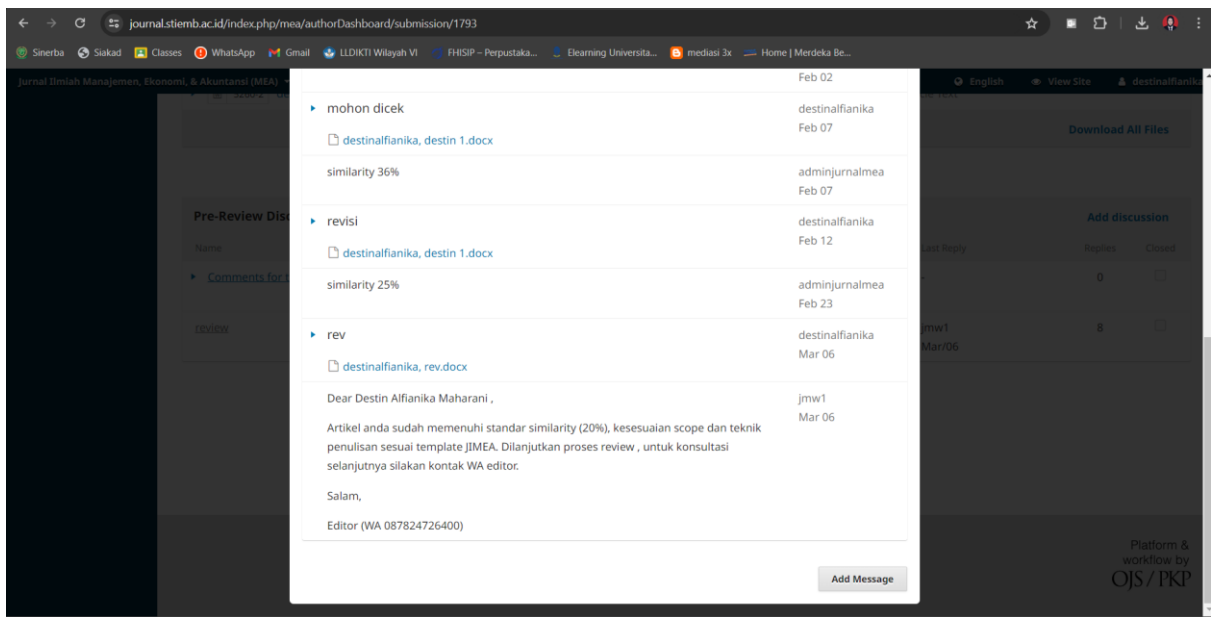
journal.stiemb.ac.id/index.php/mea/authorDashboard/submission/1793

Sinerba Siakad Classes WhatsApp Gmail LLDIKTI Wilayah VI FHISIP – Perpustaka... Elearning Universita... mediasi 3x Home | Merdeka Be...

Jurnal Ilmiah Manajemen, Ekonomi, & Akuntansi (MEA) English View Site destinalfianika

Download All Files

Pre-Review Disc

Add discussion

Name

Last Reply

Replies

Closed

Comments for

0

review

jmw1 Mar/06

8

Feb 02

mohon dicek

destinalfianika Feb 07

destinalfianika, destin 1.docx

similarity 36%

adminjurnalmea Feb 07

revisi

destinalfianika Feb 12

destinalfianika, destin 1.docx

similarity 25%

adminjurnalmea Feb 23

rev

destinalfianika Mar 06

destinalfianika, rev.docx

Dear Destin Alfianika Maharani ,

jmw1 Mar 06

Artikel anda sudah memenuhi standar similarity (20%), kesesuaian scope dan teknik penulisan sesuai template JIMEA. Dilanjutkan proses review , untuk konsultasi selanjutnya silakan kontak WA editor.

Salam,

Editor (WA 087824726400)

Add Message

Platform & workflow by OJS / PKP